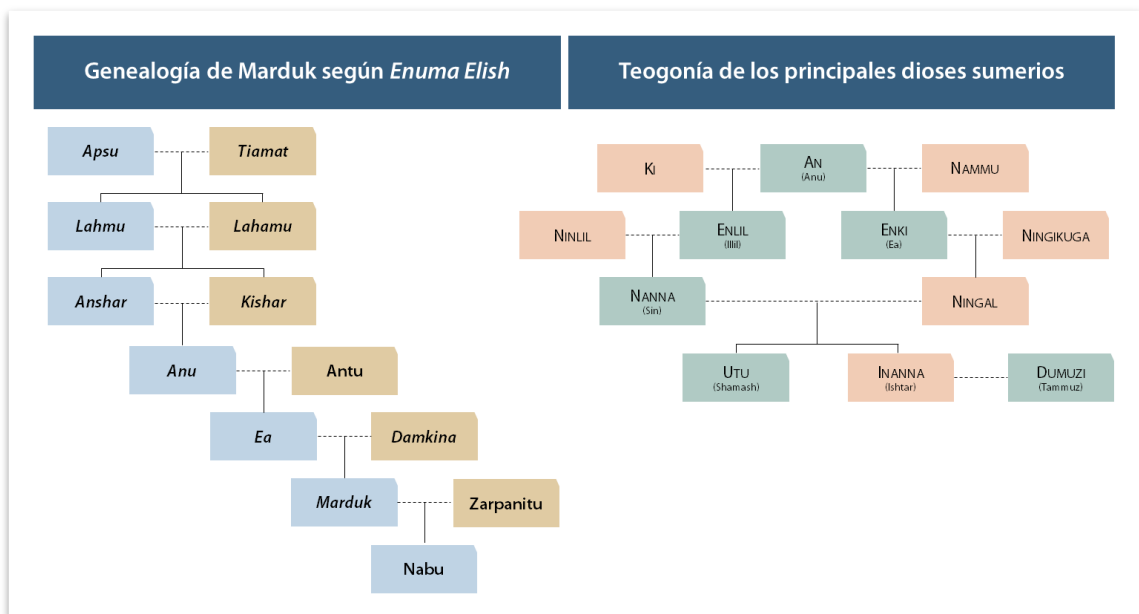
Genealogía de Marduk según Enuma Elish

Apsu
Tiamat
Lahmu
Lahamu
Anshar
Kishar
Anu
Antu
Ea
Damkina
Marduk
Zarpanitu
Nabu

Teogonía de los principales dioses sumerios

Ki
An
(Anu)
Nammu
Ninlil
Enlil
(Illil)
Enki
(Ea)
Ningikuga
Nanna
(Sin)
Ningal
Utu
(Shamash)
Inanna
(Ishtar)
Dumuzi
(Tammuz)